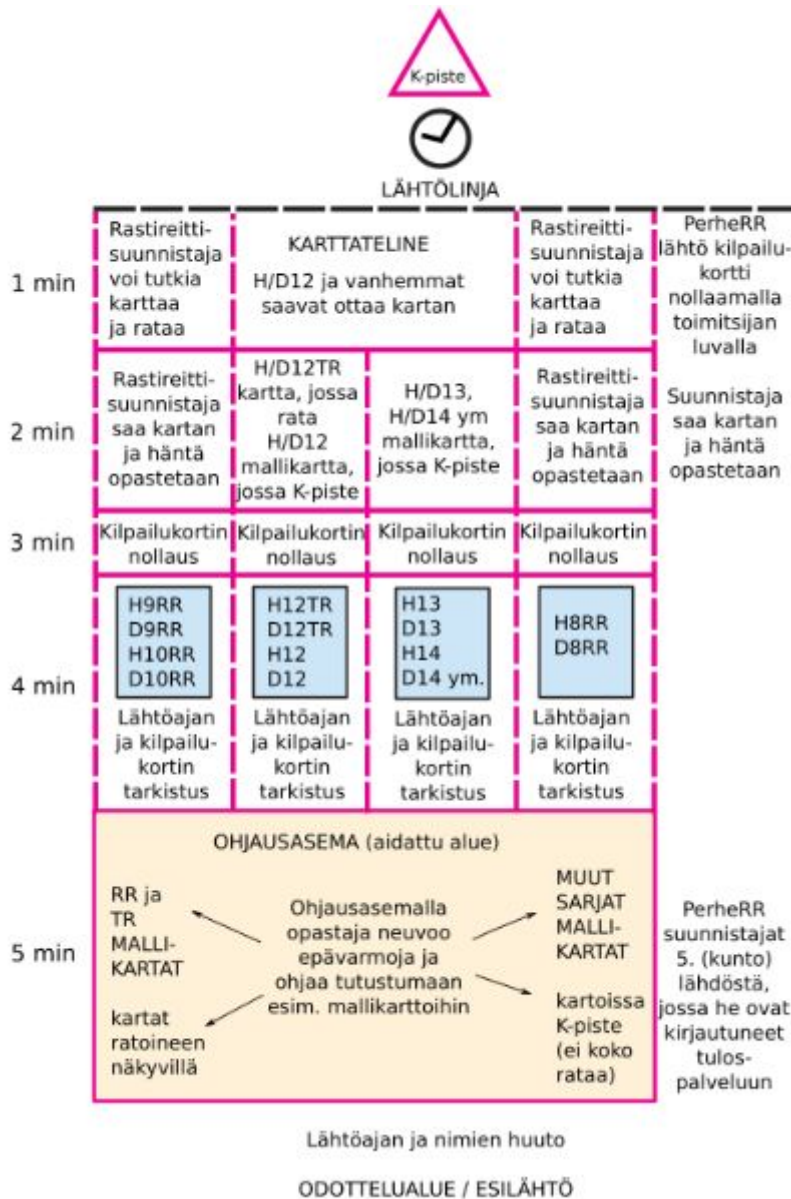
K-piste

LÄHTÖLINJA

| | | | | | |
|---|---|---|---|---|---|
| 1 min | Rastireittisuunnistaja voi tutkia karttaa ja rataa | KARTTATELINE H/D12 ja vanhemmat saavat ottaa kartan | | Rastireittisuunnistaja voi tutkia karttaa ja rataa | PerheRR lähtö kilpailukortti nollaamalla toimitsijan luvalla |
| 2 min | Rastireittisuunnistaja saa kartan ja häntä opastetaan | H/D12TR kartta, jossa rata H/D12 mallikartta, jossa K-piste | H/D13, H/D14 ym mallikartta, jossa K-piste | Rastireittisuunnistaja saa kartan ja häntä opastetaan | Suunnistaja saa kartan ja häntä opastetaan |
| 3 min | Kilpailukortin nollaus | Kilpailukortin nollaus | Kilpailukortin nollaus | Kilpailukortin nollaus | |
| 4 min | H9RR D9RR H10RR D10RR Lähtöajan ja kilpailukortin tarkistus | H12TR D12TR H12 D12 Lähtöajan ja kilpailukortin tarkistus | H13 D13 H14 D14 ym. Lähtöajan ja kilpailukortin tarkistus | H8RR D8RR Lähtöajan ja kilpailukortin tarkistus | |

5 min

OHJAUSASEMA (aidattu alue)

RR ja TR MALLIKARTAT

kartat ratoineen näkyvillä

Ohjausasemalla opastaja neuvoo epävarmoja ja ohjaa tutustumaan esim. mallikarttoihin

MUUT SARJAT MALLIKARTAT

kartoissa K-piste (ei koko rataa)

PerheRR suunnistajat 5. (kunto) lähdöstä, jossa he ovat kirjautuneet tulospalveluun

Lähtöajan ja nimien huuto

ODOTTELUALUE / ESILÄHTÖ